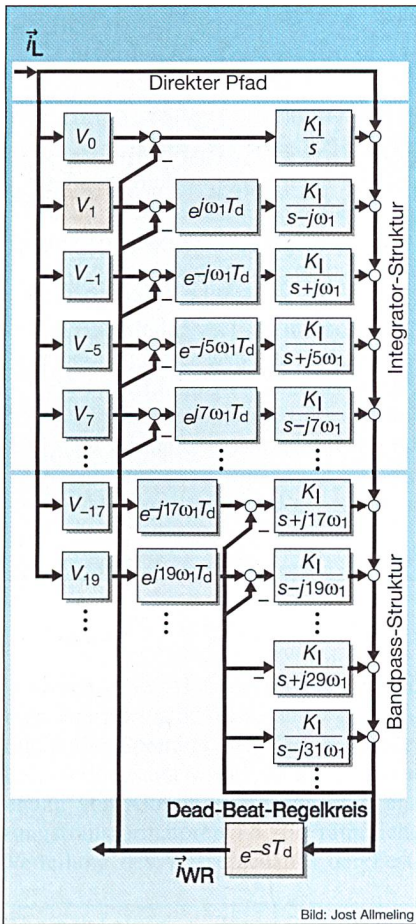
$\vec{i}_L$

Direkter Pfad

$V_0$
$\frac{K_I}{s}$
–

$V_1$
$e^{j\omega_1 T_d}$
$\frac{K_I}{s-j\omega_1}$
–

$V_{-1}$
$e^{-j\omega_1 T_d}$
$\frac{K_I}{s+j\omega_1}$
–

$V_{-5}$
$e^{-j5\omega_1 T_d}$
$\frac{K_I}{s+j5\omega_1}$
–

$V_7$
$e^{j7\omega_1 T_d}$
$\frac{K_I}{s-j7\omega_1}$
–

⋮ ⋮ ⋮

Integrator-Struktur

$V_{-17}$
$e^{-j17\omega_1 T_d}$
$\frac{K_I}{s+j17\omega_1}$
–

$V_{19}$
$e^{j19\omega_1 T_d}$
$\frac{K_I}{s-j19\omega_1}$
–

⋮ ⋮ ⋮

$\frac{K_I}{s+j29\omega_1}$
–

$\frac{K_I}{s-j31\omega_1}$
–

⋮

Bandpass-Struktur

Dead-Beat-Regelkreis

$e^{-sT_d}$

$\vec{i}_{WR}$

Bild: Jost Allmeling